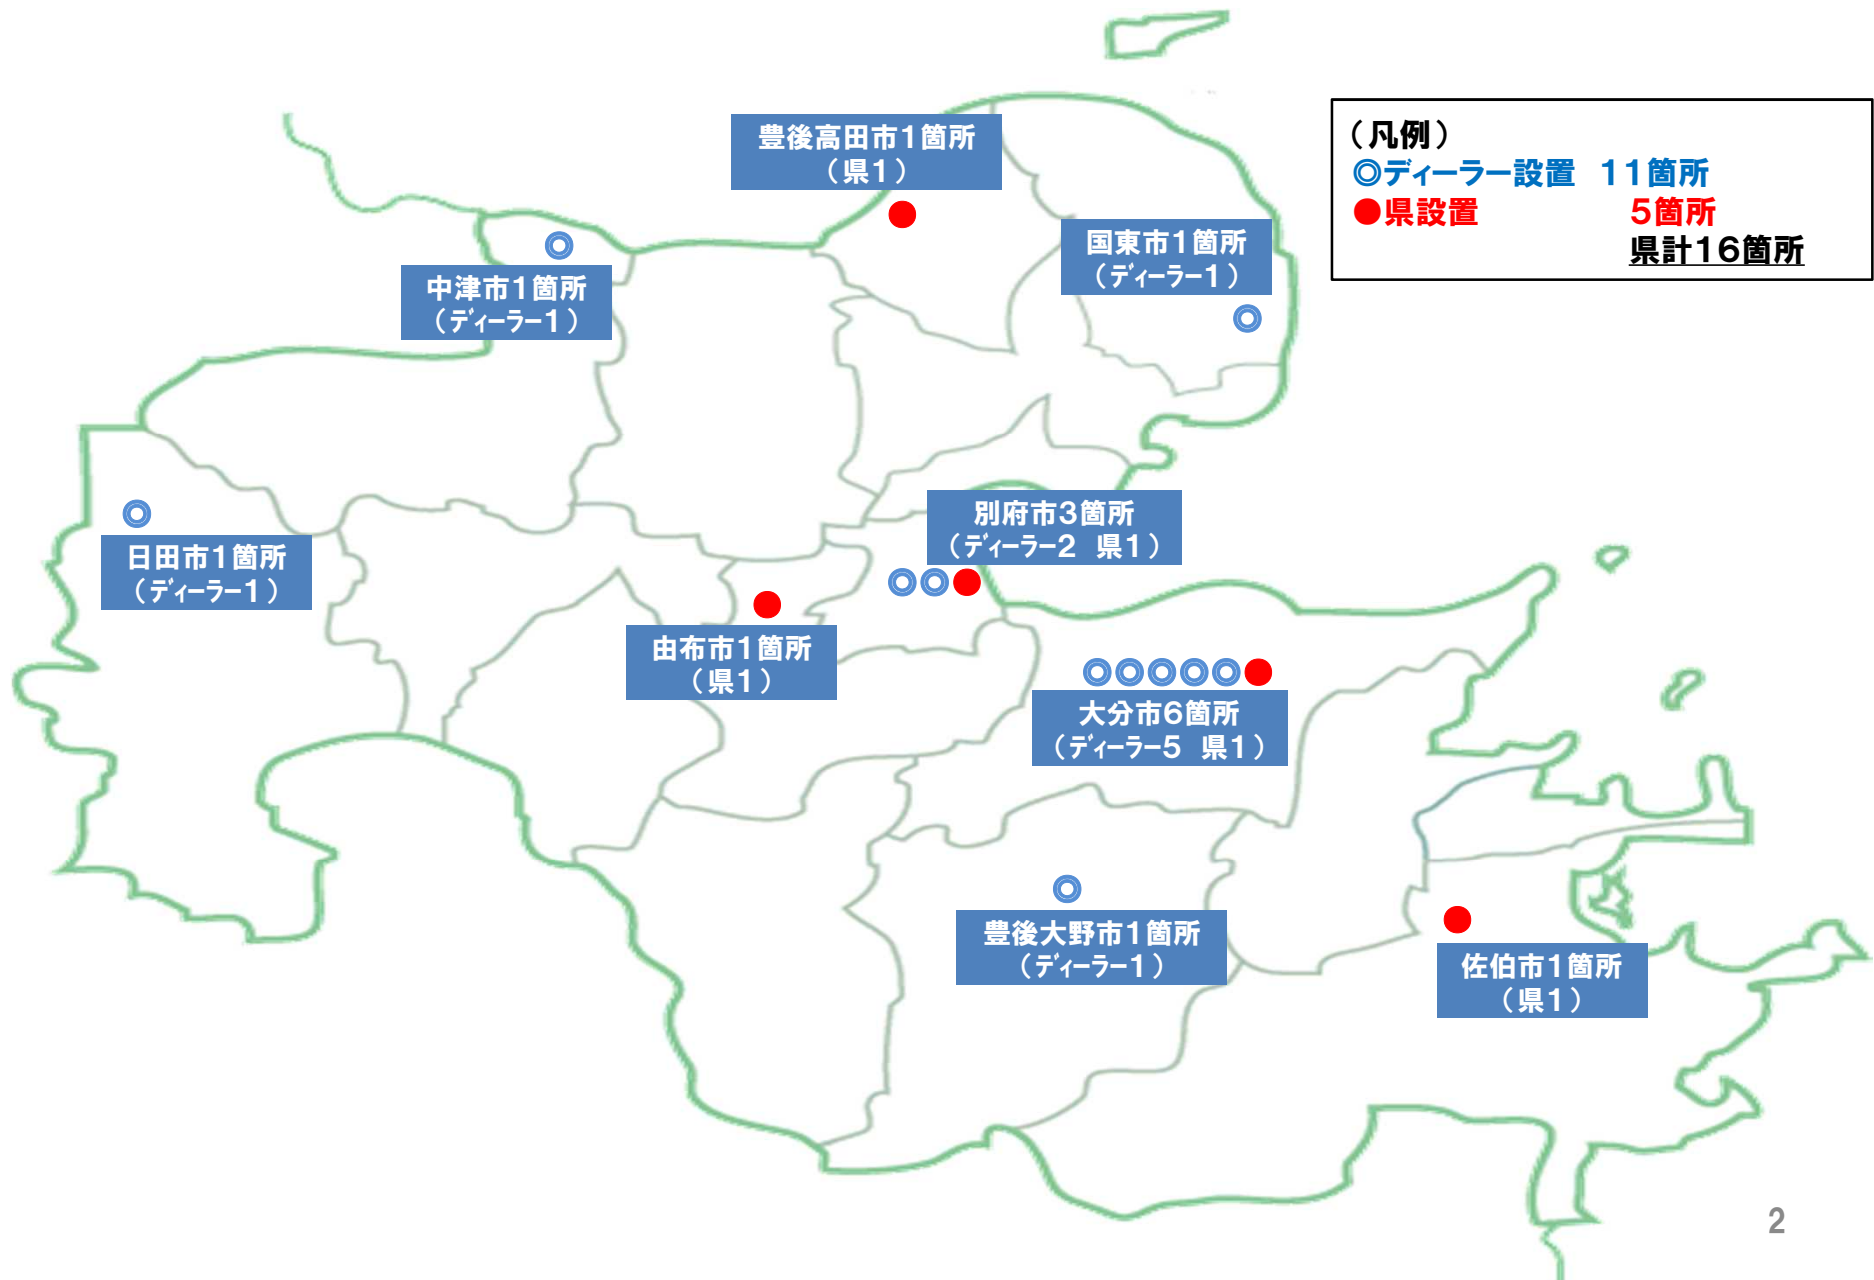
（凡例）
◎ディーラー設置　11箇所
●県設置　5箇所
県計16箇所

豊後高田市1箇所
（県1）

中津市1箇所
（ディーラー1）

国東市1箇所
（ディーラー1）

日田市1箇所
（ディーラー1）

別府市3箇所
（ディーラー2　県1）

由布市1箇所
（県1）

大分市6箇所
（ディーラー5　県1）

豊後大野市1箇所
（ディーラー1）

佐伯市1箇所
（県1）

2